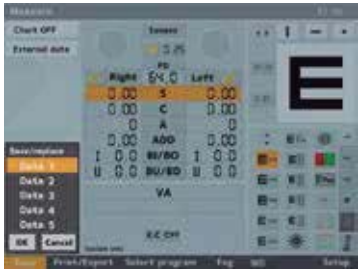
Chart OFF
External data
Screen
PD
Right 64.0 Left
0.00 S 0.00
0.00 C 0.00
0 A 0
0.00 ADD 0.00
I 0.0 BI/BO I 0.0
U 0.0 BU/BD U 0.0
VA
Save/replace
Data 1
Data 2
Data 3
Data 4
Data 5
OK Cancel
E
Print/Export
Select program
Setup